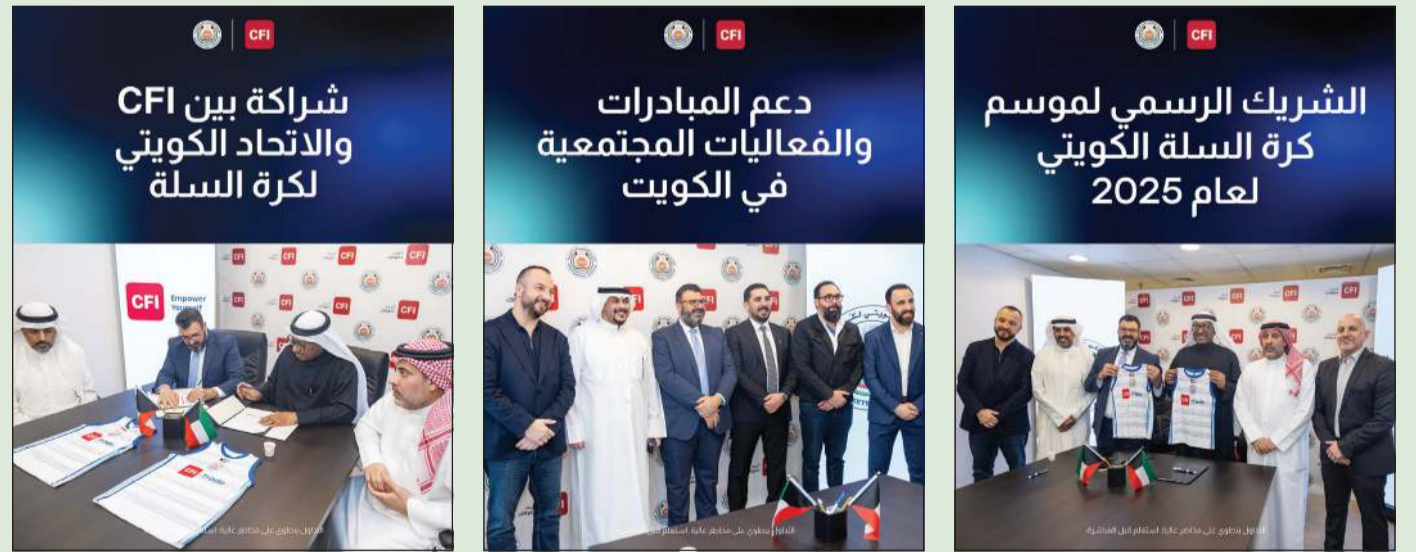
CFI

شراكة بين CFI والاتحاد الكويتي لكرة السلة

CFI Empower Yourself

CFI

التداول ينطوي على مخاطر عالية استعلم قبل المباشرة

CFI

دعم المبادرات والفعاليات المجتمعية في الكويت

التداول ينطوي على مخاطر عالية استعلم قبل المباشرة

CFI

الشريك الرسمي لموسم كرة السلة الكويتي لعام 2025

التداول ينطوي على مخاطر عالية استعلم قبل المباشرة